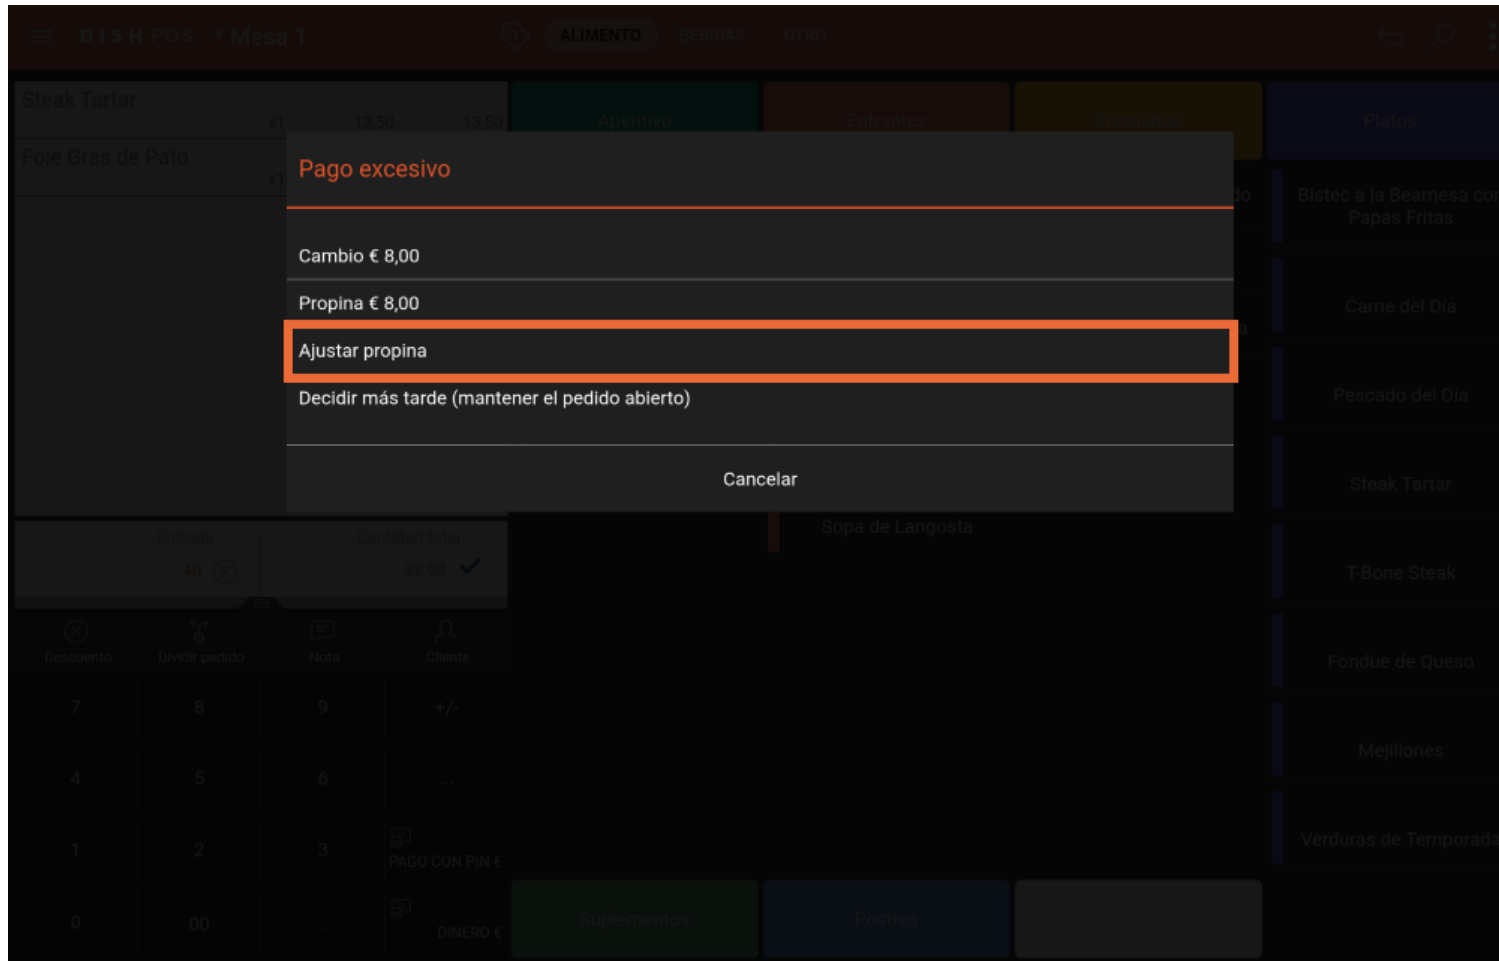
DISH POS * Mesa 1

ALIMENTO BEBIDAS OTRO

Steak Tartar
x1 13,50 13,50

Foie Gras de Pato
x1

Aperitivo Entrantes Especialidades Platos

Pago excesivo

Cambio € 8,00

Propina € 8,00

Ajustar propina

Decidir más tarde (mantener el pedido abierto)

Cancelar

Bistec a la Bearnesa con Papas Fritas

Carne del Día

Pescado del Día

Steak Tartar

T-Bone Steak

Fondue de Queso

Mejillones

Verduras de Temporada

Sopa de Langosta

Entrada 40

Cantidad total 32,00

Descuento Dividir pedido Nota Cliente

7 8 9 +/-

4 5 6 ...

1 2 3 PAGO CON PIN €

0 00 . DINERO €

Suplementos Postres